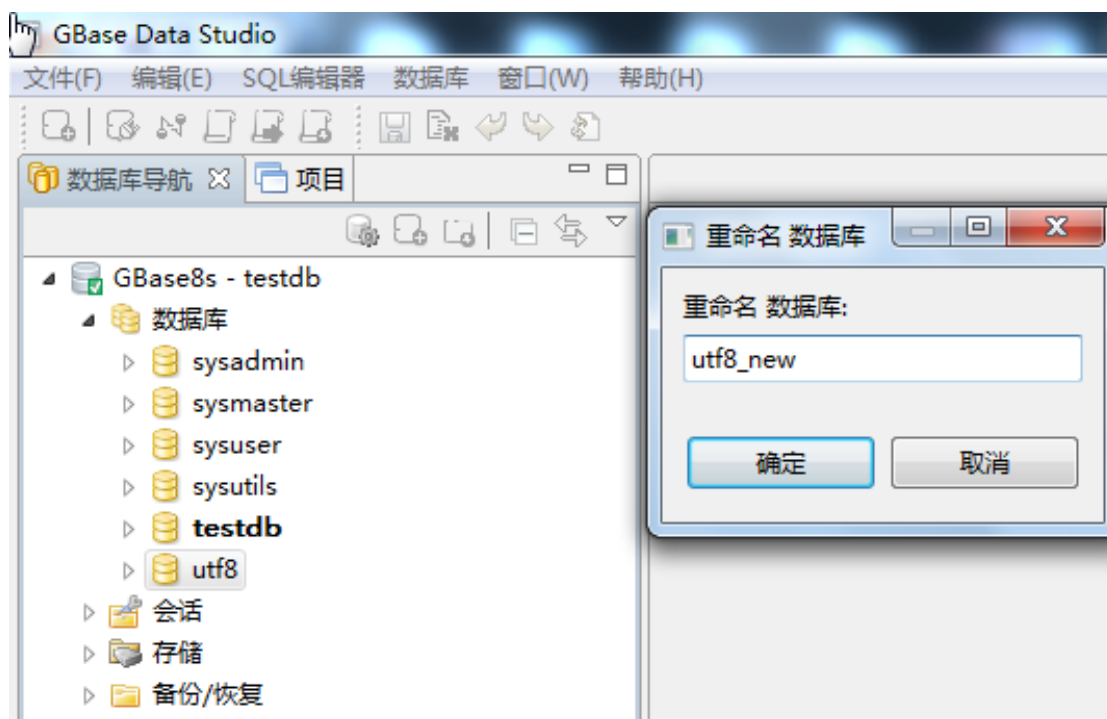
GBase Data Studio

文件(F) 编辑(E) SQL编辑器 数据库 窗口(W) 帮助(H)

数据库导航 项目

GBase8s - testdb
数据库
sysadmin
sysmaster
sysuser
sysutils
testdb
utf8
会话
存储
备份/恢复

重命名 数据库

重命名 数据库:

utf8_new

确定 取消